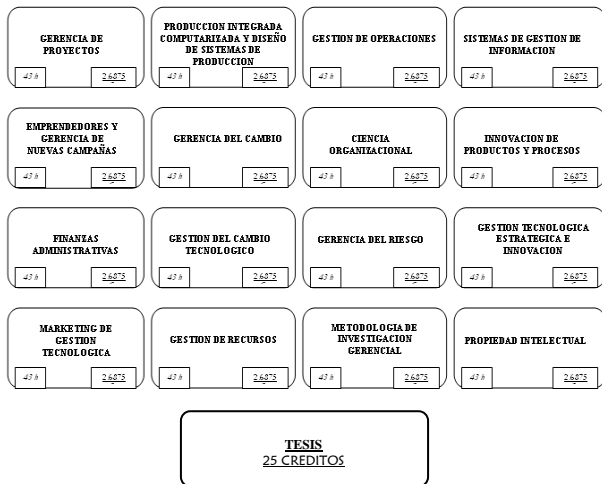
GERENCIA DE PROYECTOS
43 h
2,6875

PRODUCCION INTEGRADA COMPUTARIZADA Y DISEÑO DE SISTEMAS DE PRODUCCION
43 h
2,6875

GESTION DE OPERACIONES
43 h
2,6875

SISTEMAS DE GESTION DE INFORMACION
43 h
2,6875

EMPRENDEDORES Y GERENCIA DE NUEVAS CAMPAÑAS
43 h
2,6875

GERENCIA DEL CAMBIO
43 h
2,6875

CIENCIA ORGANIZACIONAL
43 h
2,6875

INNOVACION DE PRODUCTOS Y PROCESOS
43 h
2,6875

FINANZAS ADMINISTRATIVAS
43 h
2,6875

GESTION DEL CAMBIO TECNOLOGICO
43 h
2,6875

GERENCIA DEL RIESGO
43 h
2,6875

GESTION TECNOLOGICA ESTRATEGICA E INNOVACION
43 h
2,6875

MARKETING DE GESTION TECNOLOGICA
43 h
2,6875

GESTION DE RECURSOS
43 h
2,6875

METODOLOGIA DE INVESTIGACION GERENCIAL
43 h
2,6875

PROPIEDAD INTELECTUAL
43 h
2,6875

TESIS
25 CREDITOS